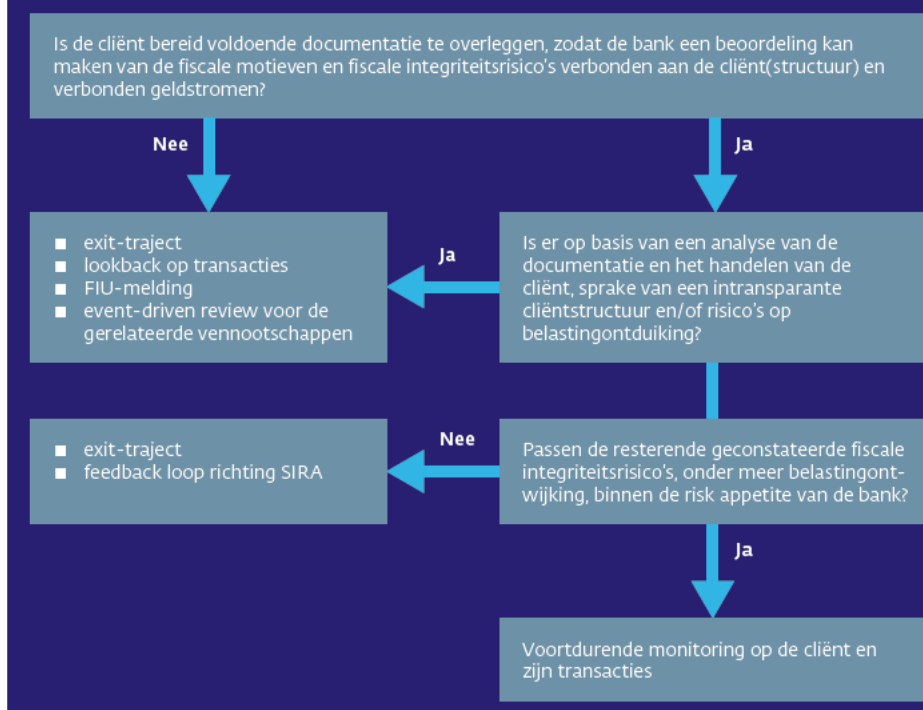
Is de cliënt bereid voldoende documentatie te overleggen, zodat de bank een beoordeling kan maken van de fiscale motieven en fiscale integriteitsrisico's verbonden aan de cliënt(structuur) en verbonden geldstromen?

Nee

Ja

- exit-traject
- lookback op transacties
- FIU-melding
- event-driven review voor de gerelateerde vennootschappen

Ja

Is er op basis van een analyse van de documentatie en het handelen van de cliënt, sprake van een intransparante cliëntstructuur en/of risico's op belastingontduiking?

- exit-traject
- feedback loop richting SIRA

Nee

Passen de resterende geconstateerde fiscale integriteitsrisico's, onder meer belastingontwijking, binnen de risk appetite van de bank?

Ja

Voortdurende monitoring op de cliënt en zijn transacties